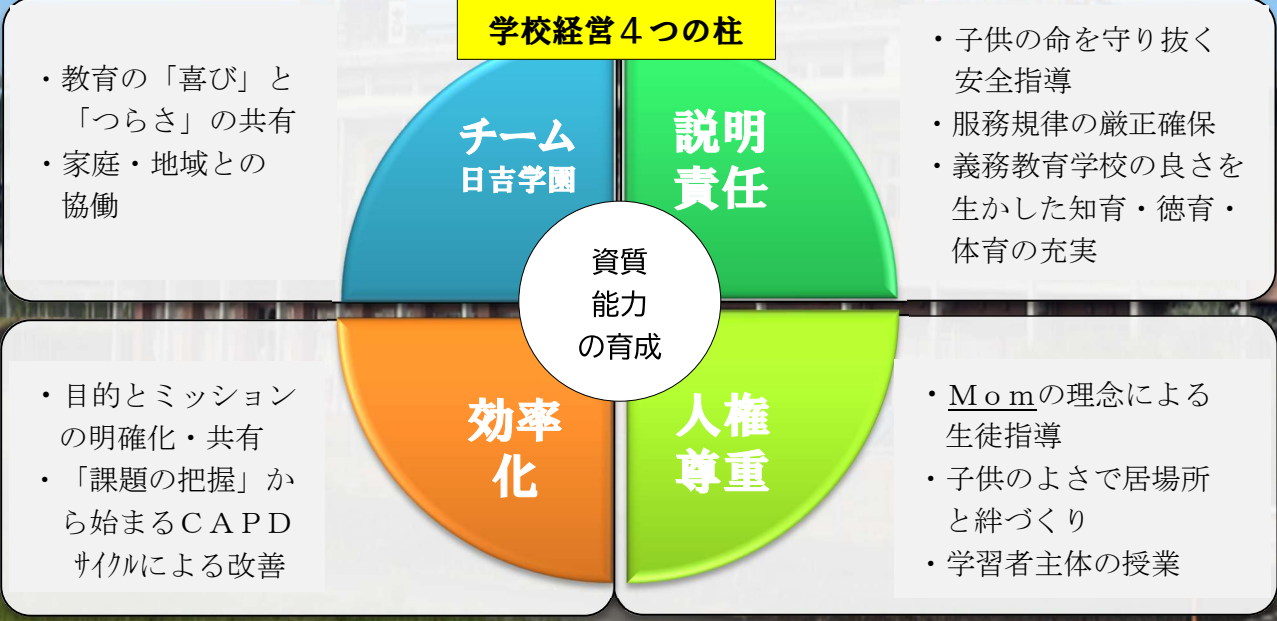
学校経営４つの柱

・教育の「喜び」と「つらさ」の共有
・家庭・地域との協働

チーム
日吉学園

説明責任

・子供の命を守り抜く安全指導
・服務規律の厳正確保
・義務教育学校の良さを生かした知育・徳育・体育の充実

資質
能力
の育成

・目的とミッションの明確化・共有
・「課題の把握」から始まるＣＡＰＤサイクルによる改善

効率化

人権尊重

・Ｍｏｍの理念による生徒指導
・子供のよさで居場所と絆づくり
・学習者主体の授業